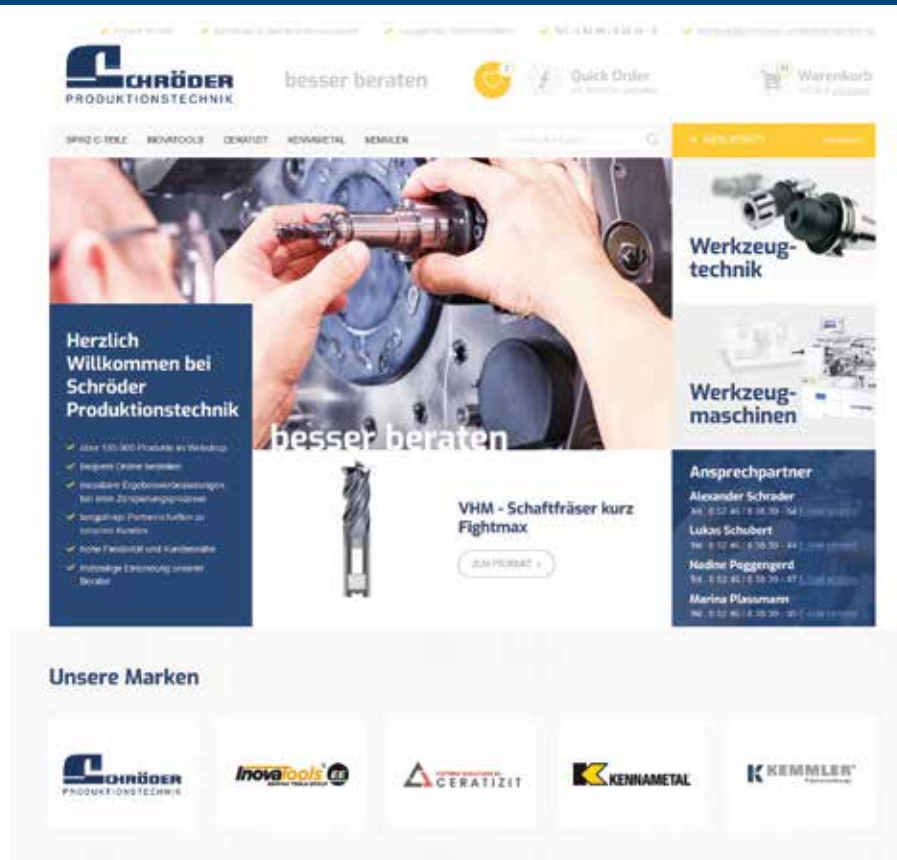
SCHRÖDER
PRODUKTIONSTECHNIK

besser beraten

Quick Order

Warenkorb

SPAX C-TEILE INOVATOOLS CERATIZIT KENNAMETAL KEMMLER

Werkzeugtechnik

Werkzeugmaschinen

Herzlich Willkommen bei Schröder Produktionstechnik

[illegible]
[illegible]
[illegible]
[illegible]
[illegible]
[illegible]

besser beraten

VHM - Schaftfräser kurz Fightmax

ZUM PRODUKT ›

Ansprechpartner
Alexander Schrader
Lukas Schubert
Nadine Poggengerd
Marina Plassmann

Unsere Marken

SCHRÖDER PRODUKTIONSTECHNIK

InovaTools

CERATIZIT

KENNAMETAL

KEMMLER